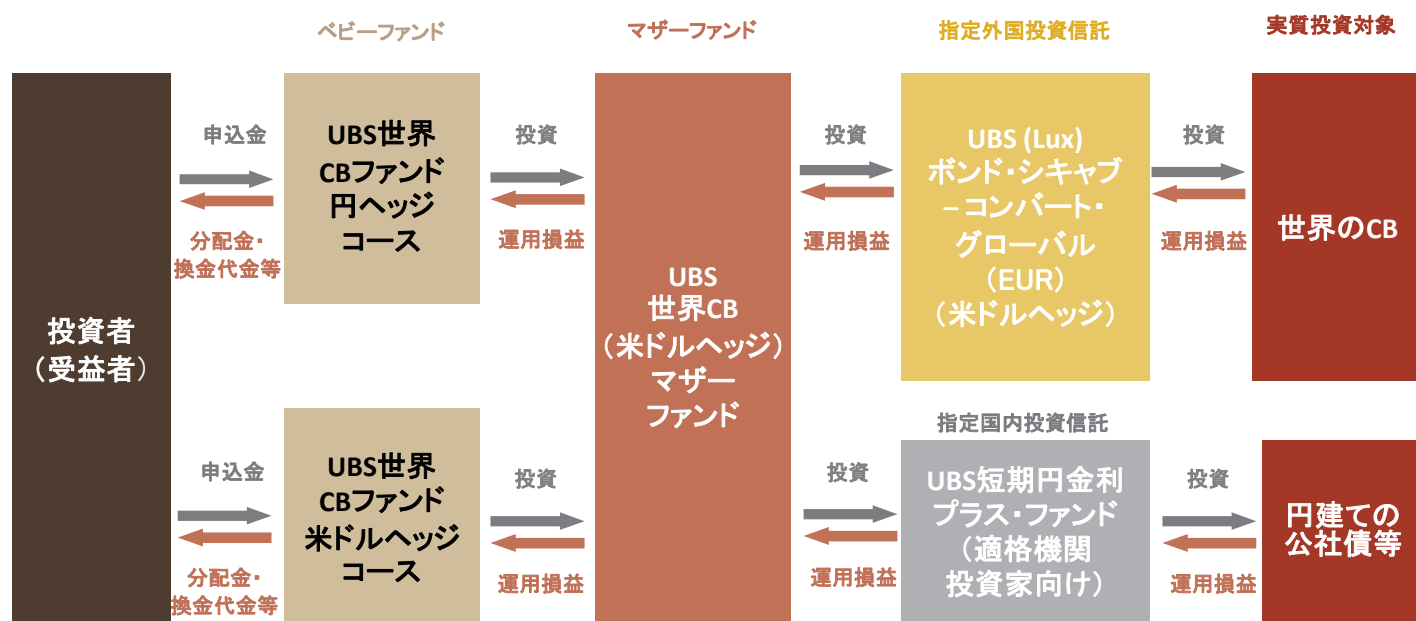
ベビーファンド

マザーファンド

指定外国投資信託

実質投資対象

投資者
（受益者）

申込金

分配金・
換金代金等

UBS世界
CBファンド
円ヘッジ
コース

投資

運用損益

UBS
世界CB
（米ドルヘッジ）
マザー
ファンド

投資

運用損益

UBS (Lux)
ボンド・シキャブ
– コンバート・
グローバル
（EUR）
（米ドルヘッジ）

投資

運用損益

世界のCB

申込金

分配金・
換金代金等

UBS世界
CBファンド
米ドルヘッジ
コース

投資

運用損益

指定国内投資信託

投資

運用損益

UBS短期円金利
プラス・ファンド
（適格機関
投資家向け）

投資

運用損益

円建ての
公社債等